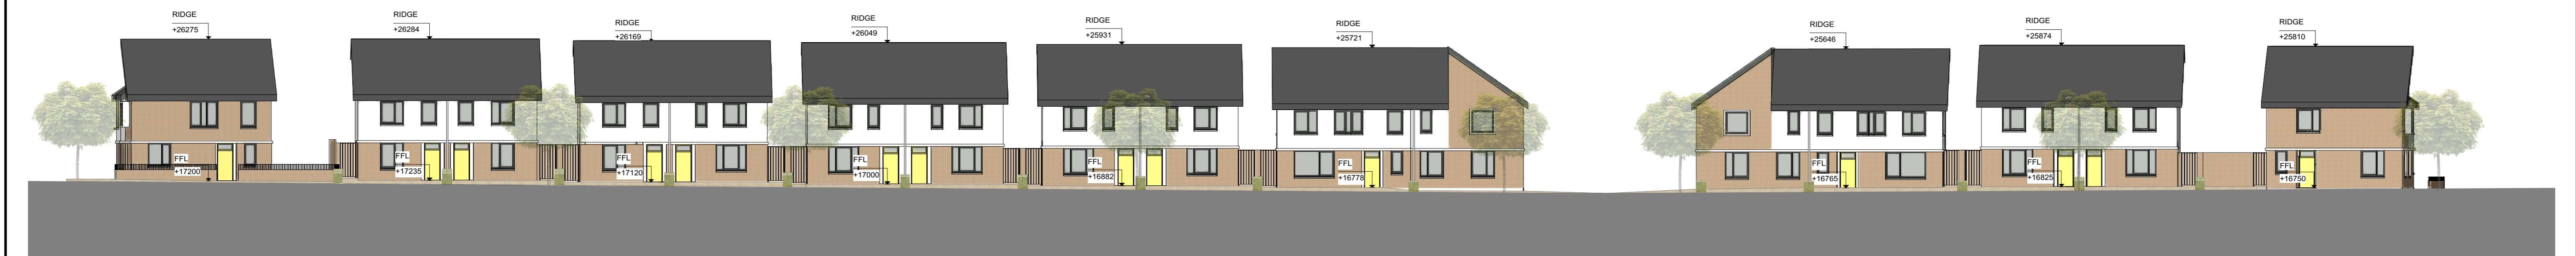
RIDGE
+26275

RIDGE
+26284

RIDGE
+26169

RIDGE
+26049

RIDGE
+25931

RIDGE
+25721

RIDGE
+25646

RIDGE
+25874

RIDGE
+25810

FFL
+17200

FFL
+17235

FFL
+17120

FFL
+17000

FFL
+16882

FFL
+16778

FFL
+16765

FFL
+16825

FFL
+16750